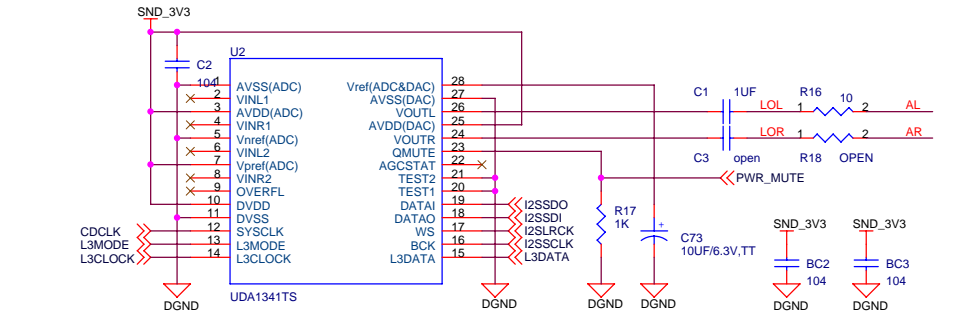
SND_3V3

C2
104

U2

1 AVSS(ADC)
2 VINL1
3 AVDD(ADC)
4 VINR1
5 Vnref(ADC)
6 VINL2
7 Vpref(ADC)
8 VINR2
9 OVERFL
10 DVDD
11 DVSS
12 SYSCLK
13 L3MODE
14 L3CLOCK

Vref(ADC&DAC) 28
AVSS(DAC) 27
VOUTL 26
AVDD(DAC) 25
VOUTR 24
QMUTE 23
AGCSTAT 22
TEST2 21
TEST1 20
DATAI 19
DATAO 18
WS 17
BCK 16
L3DATA 15

CDCLK
L3MODE
L3CLOCK

I2SSDO
I2SSDI
I2SLRCK
I2SSCLK
L3DATA

UDA1341TS

DGND
DGND

C1 1UF R16 10
1 2
LOL AL
LOR AR
1 2
C3 open R18 OPEN

PWR_MUTE

R17
1K

C73
10UF/6.3V,TT

DGND DGND

SND_3V3
BC2
104
DGND

SND_3V3
BC3
104
DGND